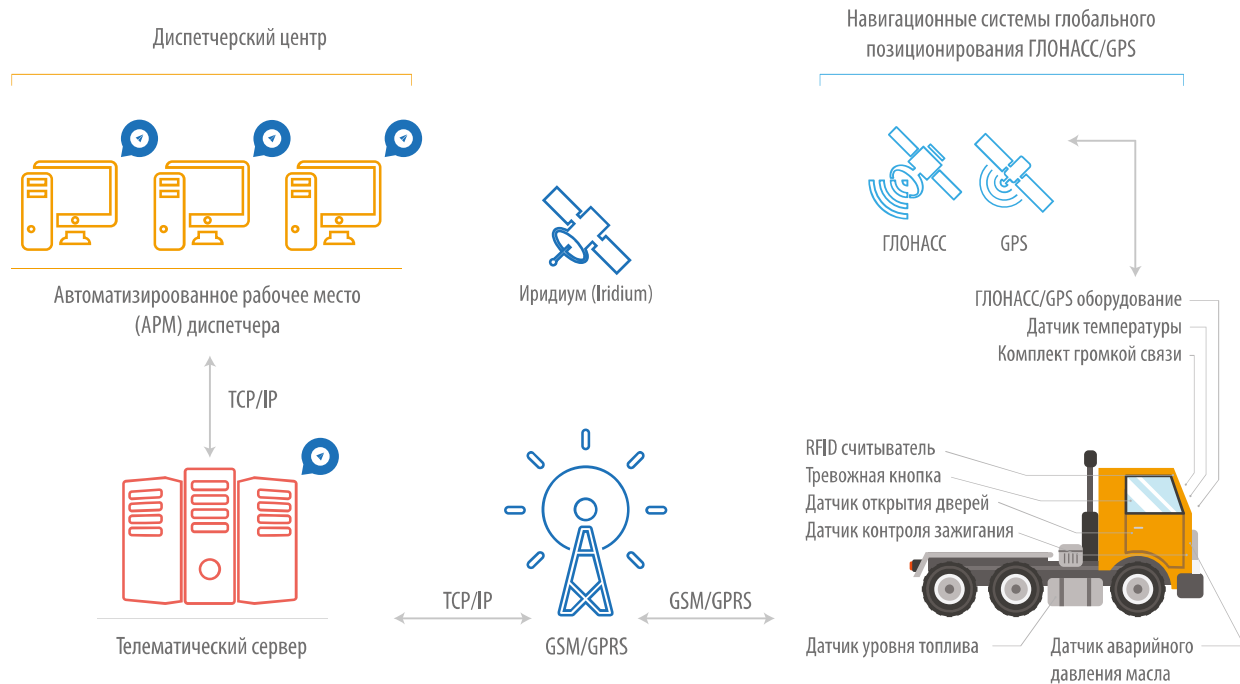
Диспетчерский центр

Навигационные системы глобального позиционирования ГЛОНАСС/GPS

ГЛОНАСС

GPS

Иридиум (Iridium)

Автоматизирооованное рабочее место (АРМ) диспетчера

ГЛОНАСС/GPS оборудование
Датчик температуры
Комплект громкой связи

TCP/IP

RFID считыватель
Тревожная кнопка
Датчик открытия дверей
Датчик контроля зажигания

TCP/IP

GSM/GPRS

Телематический сервер

GSM/GPRS

Датчик уровня топлива

Датчик аварийного давления масла